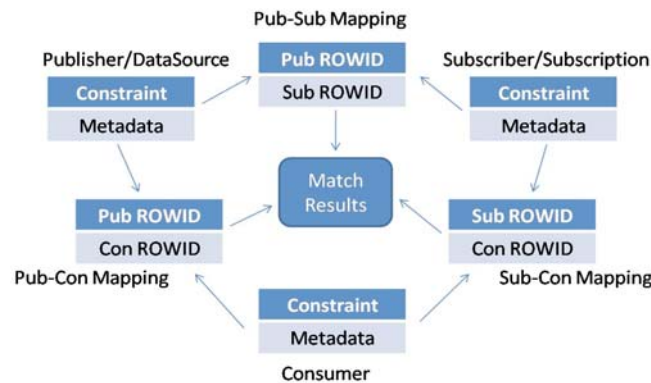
Pub-Sub Mapping

Publisher/DataSource

Pub ROWID

Sub ROWID

Subscriber/Subscription

Constraint

Metadata

Constraint

Metadata

Match Results

Pub ROWID

Con ROWID

Sub ROWID

Con ROWID

Pub-Con Mapping

Sub-Con Mapping

Constraint

Metadata

Consumer